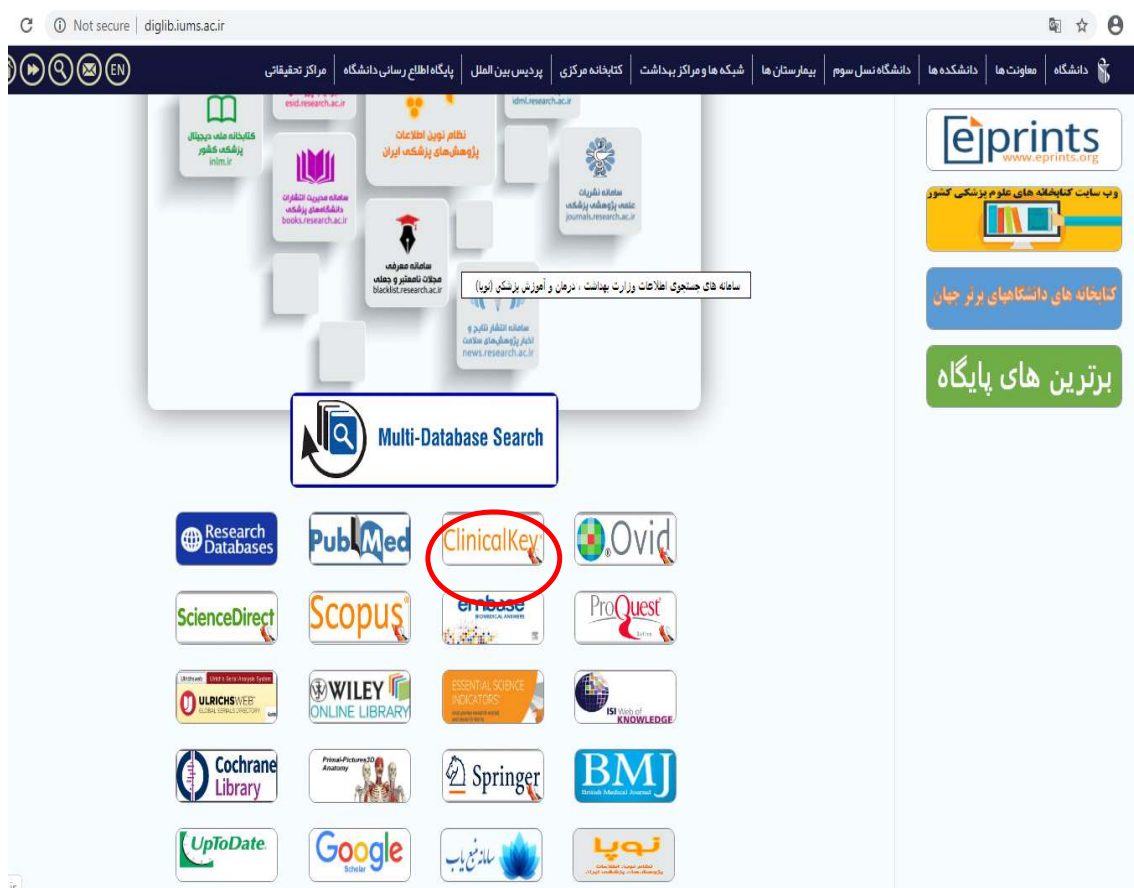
Not secure | diglib.iums.ac.ir

EN

دانشگاه | معاونت ها | دانشکده ها | دانشگاه نسل سوم | بیمارستان ها | شبکه ها و مراکز بهداشت | کتابخانه مرکزی | پردیس بین الملل | پایگاه اطلاع رسانی دانشگاه | مراکز تحقیقاتی

esid.research.ac.ir

idml.research.ac.ir

کتابخانه ملی دیجیتال پزشکی کشور
inlm.ir

نظام نوین اطلاعات پژوهش‌های پزشکی ایران

سامانه مدیریت انتشارات دانشگاه‌های پزشکی
books.research.ac.ir

سامانه نشریات علمی پژوهشی پزشکی
journals.research.ac.ir

سامانه معرفی مجلات نامعتبر و جعلی
blacklist.research.ac.ir

سامانه های جستجوی اطلاعات وزارت بهداشت ، درمان و آموزش پزشکی (نوپا)

سامانه انتشار نتایج و اخبار پژوهش‌های سلامت
news.research.ac.ir

Multi-Database Search

eprints
www.eprints.org

وب سایت کتابخانه های علوم پزشکی کشور

کتابخانه های دانشگاههای برتر جهان

برترین های پایگاه

Research Databases

PubMed

ClinicalKey

Ovid

ScienceDirect

Scopus

embase
BIOMEDICAL ANSWERS

ProQuest

ULRICHSWEB
GLOBAL SERIALS DIRECTORY

WILEY ONLINE LIBRARY

ESSENTIAL SCIENCE INDICATORS

ISI Web of KNOWLEDGE

Cochrane Library

Primal Pictures 3D Anatomy

Springer

BMJ
British Medical Journal

UpToDate

Google Scholar

سامانه منبع یاب

نوپا
نظام نوین اطلاعات پژوهش‌های پزشکی ایران